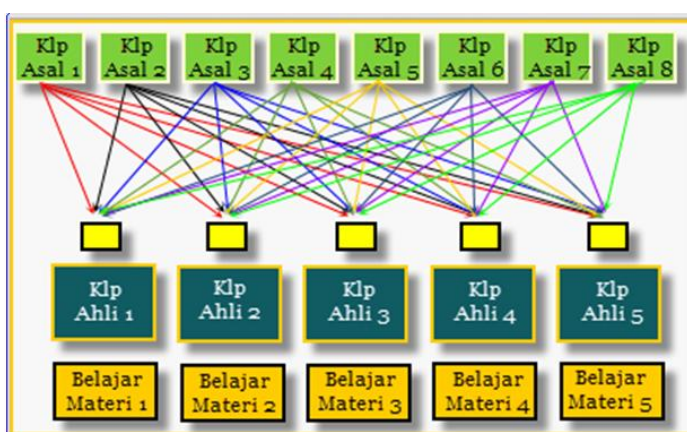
Klp Asal 1

Klp Asal 2

Klp Asal 3

Klp Asal 4

Klp Asal 5

Klp Asal 6

Klp Asal 7

Klp Asal 8

Klp Ahli 1

Klp Ahli 2

Klp Ahli 3

Klp Ahli 4

Klp Ahli 5

Belajar Materi 1

Belajar Materi 2

Belajar Materi 3

Belajar Materi 4

Belajar Materi 5